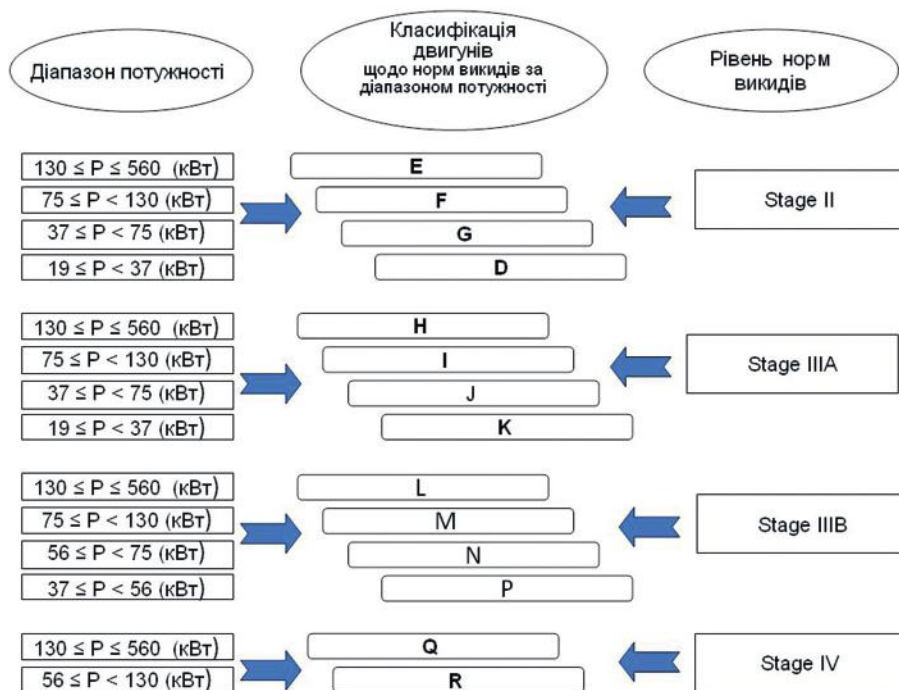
Діапазон потужності

Класифікація двигунів щодо норм викидів за діапазоном потужності

Рівень норм викидів

130 ≤ P ≤ 560 (кВт)
75 ≤ P < 130 (кВт)
37 ≤ P < 75 (кВт)
19 ≤ P < 37 (кВт)

E
F
G
D

Stage II

130 ≤ P ≤ 560 (кВт)
75 ≤ P < 130 (кВт)
37 ≤ P < 75 (кВт)
19 ≤ P < 37 (кВт)

H
I
J
K

Stage IIIA

130 ≤ P ≤ 560 (кВт)
75 ≤ P < 130 (кВт)
56 ≤ P < 75 (кВт)
37 ≤ P < 56 (кВт)

L
M
N
P

Stage IIIB

130 ≤ P ≤ 560 (кВт)
56 ≤ P < 130 (кВт)

Q
R

Stage IV